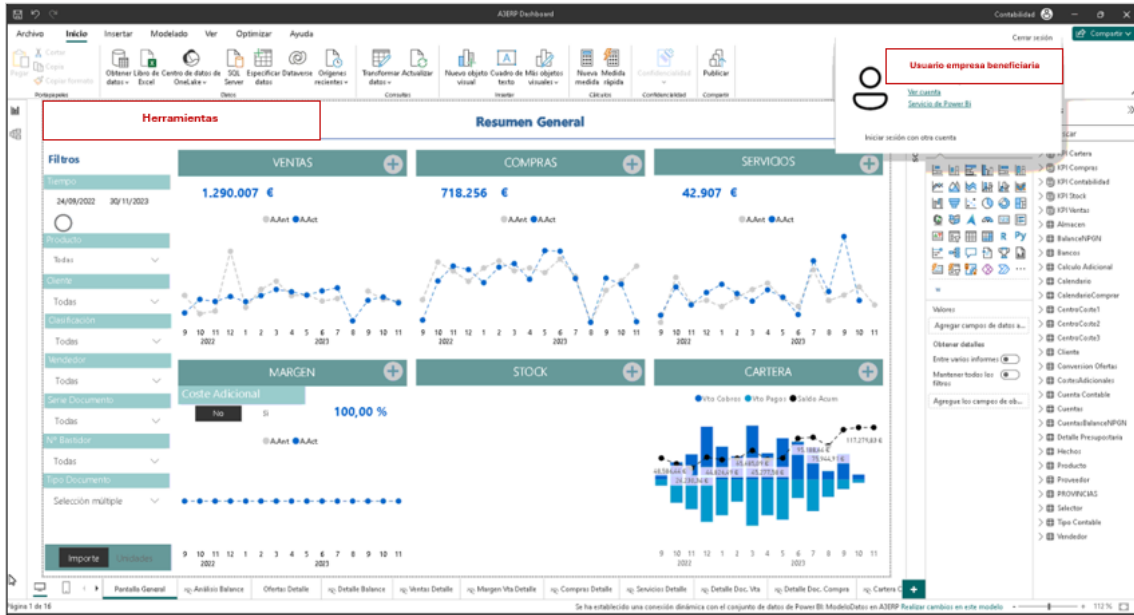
A3ERP Dashboard

Contabilidad

Compartir

Archivo Inicio Insertar Modelado Ver Optimizar Ayuda

Cortar Copiar Copiar formato Pegar

Portapapeles

Obtener datos Libro de Excel Centro de datos de OneLake SQL Server Especificar datos Dataverse Orígenes recientes

Datos

Transformar datos Actualizar

Consultas

Nuevo objeto visual Cuadro de texto Más objetos visuales

Insertar

Nueva medida Medida rápida

Cálculos

Confidencialidad

Confidencialidad

Publicar

Compartir

Cerrar sesión

Usuario empresa beneficiaria

Ver cuenta
Servicio de Power BI

Iniciar sesión con otra cuenta

Herramientas

Resumen General

Filtros

Tiempo

24/08/2022 30/11/2023

Producto

Todas

Cliente

Todas

Clasificación

Todas

Vendedor

Todas

Serie Documento

Todas

Nº Bastidor

Todas

Tipo Documento

Selección múltiple

Importe Unidades

VENTAS

1.290.007 €

AAnt AAct

9 10 11 12 1 2 3 4 5 6 7 8 9 10 11
2022 2023

COMPRAS

718.256 €

AAnt AAct

9 10 11 12 1 2 3 4 5 6 7 8 9 10 11
2022 2023

SERVICIOS

42.907 €

AAnt AAct

9 10 11 12 1 2 3 4 5 6 7 8 9 10 11
2022 2023

MARGEN

Coste Adicional

No Sí

100,00 %

AAnt AAct

9 10 11 12 1 2 3 4 5 6 7 8 9 10 11
2022 2023

STOCK

CARTERA

Vto Cobros Vto Pagos Saldo Acum

117.279,83 €

9 10 11 12 1 2 3 4 5 6 7 8 9 10 11
2022 2023

Valores

Agregar campos de datos a...

Obtener detalles

Entre varios informes

Mantener todos los filtros

Agregue los campos de ob...

scar

KPI Cartera
KPI Compras
KPI Contabilidad
KPI Stock
KPI Ventas
Almacen
BalanceNPGN
Bancos
Calculo Adicional
Calendario
CalendarioComprar
CentroCoste1
CentroCoste2
CentroCoste3
Cliente
Conversion Ofertas
CostesAdicionales
Cuenta Contable
Cuentas
CuentasBalanceNPGN
Detalle Presupostaria
Hechos
Producto
Proveedor
PROVINCIAS
Selector
Tipo Contable
Vendedor

Pantalla General | Análisis Balance | Ofertas Detalle | Detalle Balance | Ventas Detalle | Margen Vta Detalle | Compras Detalle | Servicios Detalle | Detalle Doc. Vta | Detalle Doc. Compra | Cartera C

Página 1 de 16

Se ha establecido una conexión dinámica con el conjunto de datos de Power BI: ModeloDatos en A3ERP Realizar cambios en este modelo

112 %